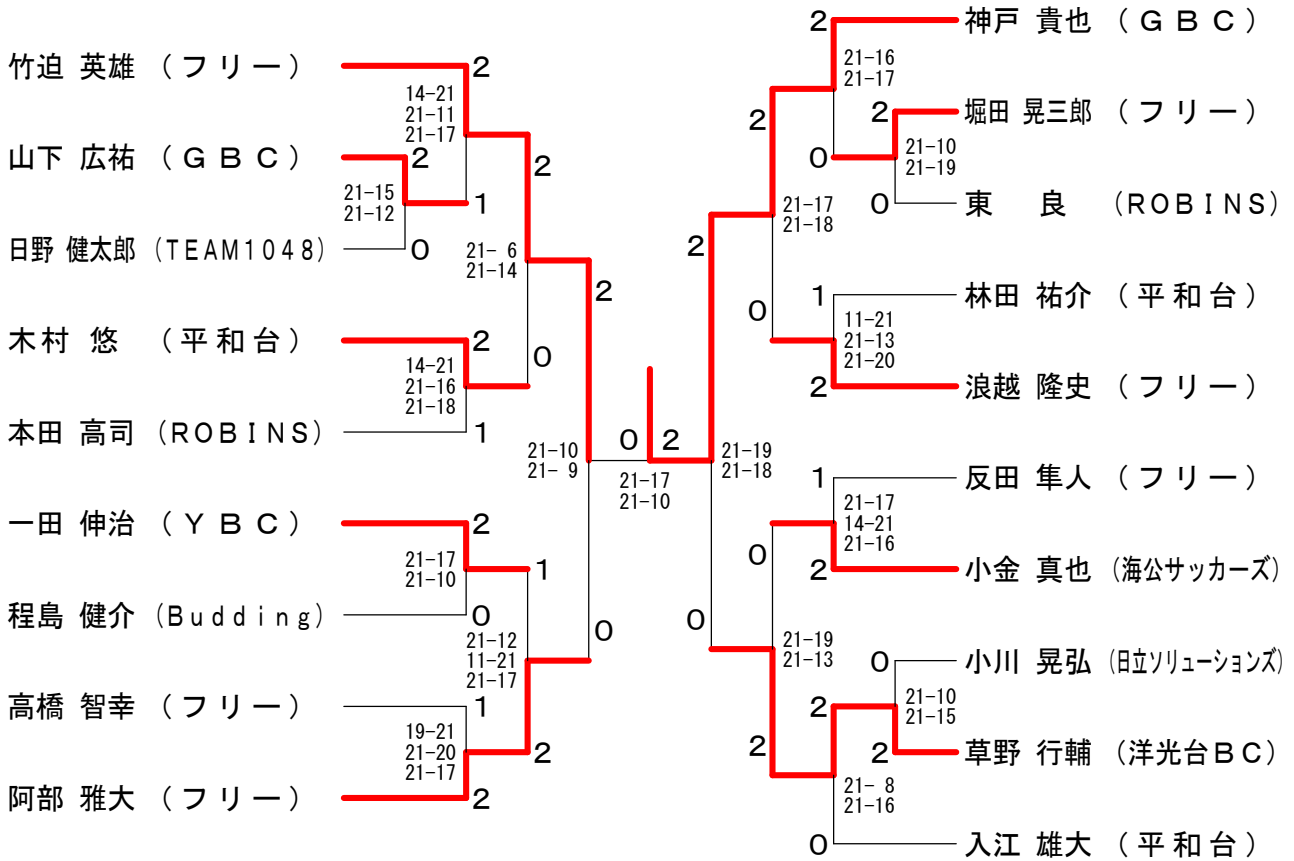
竹迫 英雄 （フリー）
山下 広祐 （ＧＢＣ）
日野 健太郎（TEAM1048）
木村 悠 （平和台）
本田 高司（ROBINS）
一田 伸治 （ＹＢＣ）
程島 健介（Budding）
高橋 智幸 （フリー）
阿部 雅大 （フリー）

2
14-21
21-11
21-17
2
21-15
21-12
1
0
2
21- 6
21-14
2
2
14-21
21-16
21-18
0
1
21-10
21- 9
0
2
21-17
21-10
2
21-17
21-10
1
0
21-12
11-21
21-17
0
1
19-21
21-20
21-17
2
2

2
21-19
21-18
2
21-16
21-17
2
2
0
21-10
21-19
0
21-17
21-18
0
1
11-21
21-13
21-20
2
0
1
21-17
14-21
21-16
0
2
21-19
21-13
0
2
21-10
21-15
2
2
21- 8
21-16
0

神戸 貴也 （ＧＢＣ）
堀田 晃三郎 （フリー）
東 良 （ROBINS）
林田 祐介 （平和台）
浪越 隆史 （フリー）
反田 隼人 （フリー）
小金 真也（海公サッカーズ）
小川 晃弘（日立ソリューションズ）
草野 行輔 （洋光台ＢＣ）
入江 雄大 （平和台）